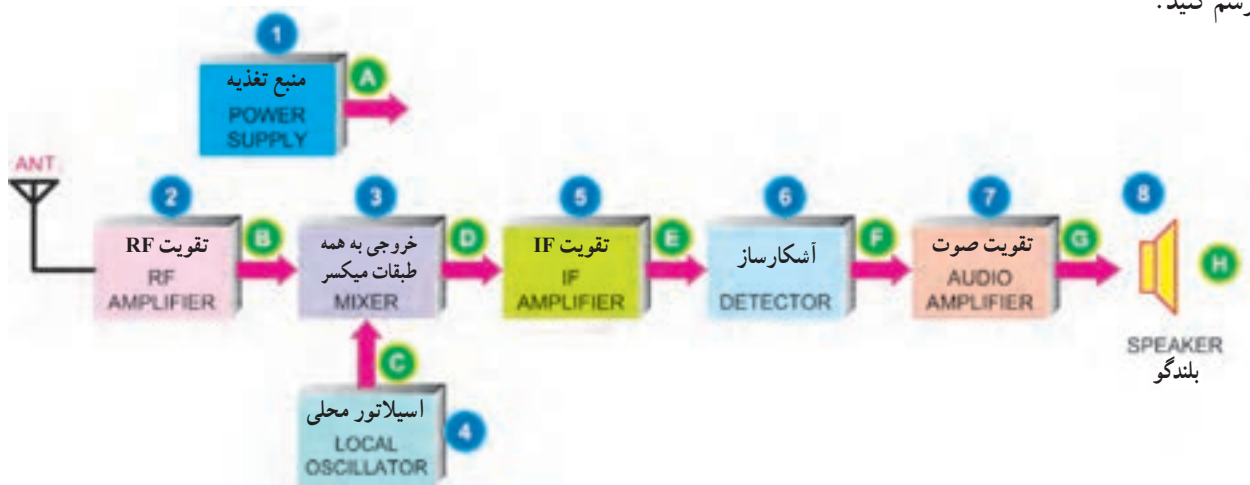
رسم کنید.

1
منبع تغذیه
POWER SUPPLY
A

ANT

2
تقویت RF
RF AMPLIFIER
B

3
خروجی به همه طبقات میکسر
MIXER
D

C
اسیلاتور محلی
LOCAL OSCILLATOR
4

5
تقویت IF
IF AMPLIFIER
E

6
آشکارساز
DETECTOR
F

7
تقویت صوت
AUDIO AMPLIFIER
G

8
H
SPEAKER
بلندگو